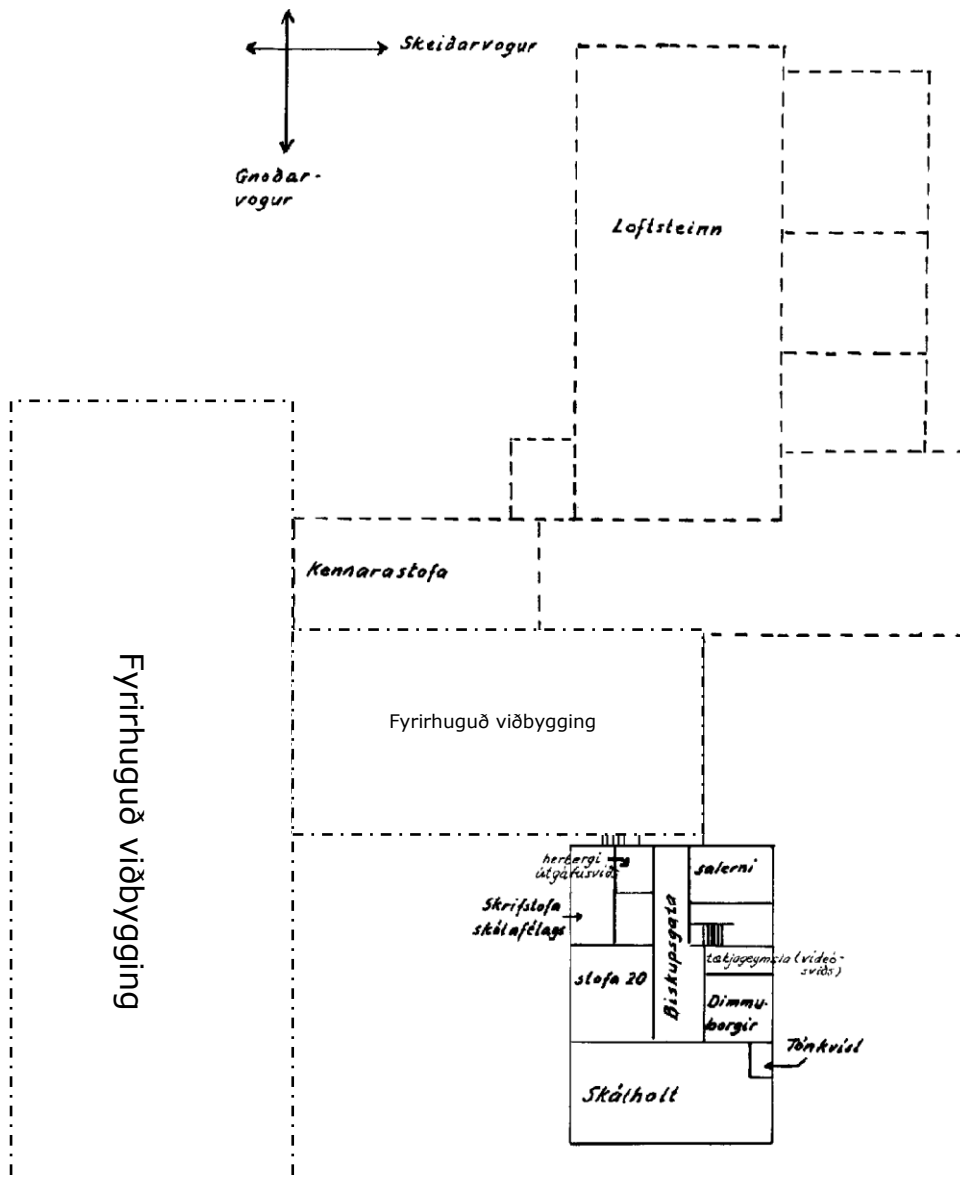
Skeiðarvogur

Gnoðarvogur

Loftsteinn

Kennarastofa

Fyrirhuguð viðbygging

Fyrirhuguð viðbygging

herbergi útgáfusviðs

Skrifstofa skólafélags

salerni

Biskupsgata

tækjageymsla (vídeósviðs)

stofa 20

Dimmuborgir

Tónkvísl

Skálholt